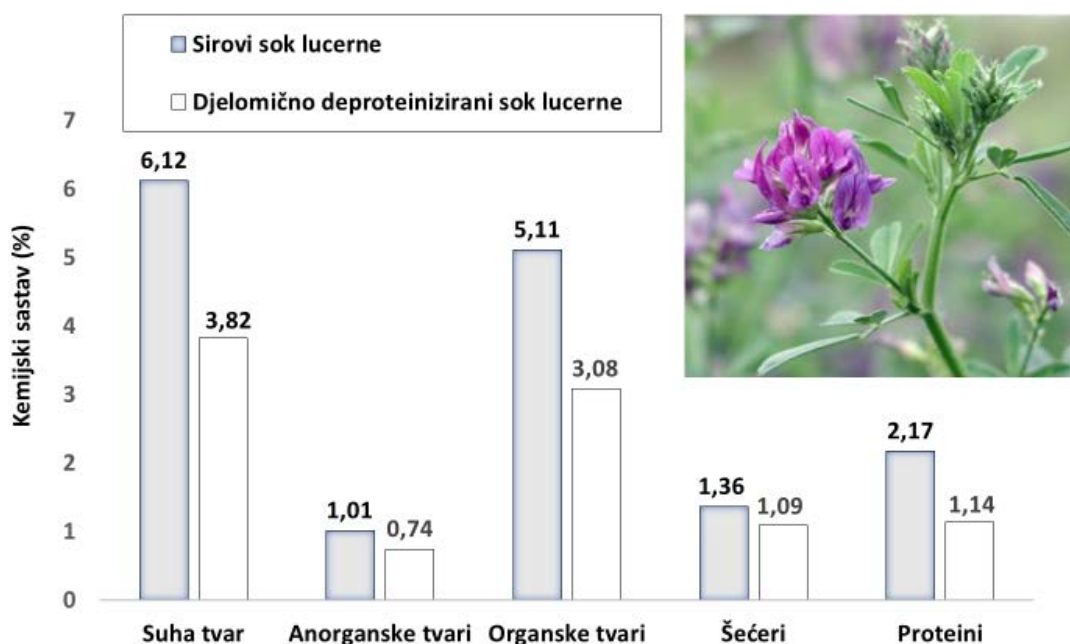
Sirovi sok lucerne
Djelomično deproteinizirani sok lucerne

Kemijski sastav (%)

7
6
5
4
3
2
1
0

6,12
3,82
1,01
0,74
5,11
3,08
1,36
1,09
2,17
1,14

Suha tvar
Anorganske tvari
Organske tvari
Šećeri
Proteini